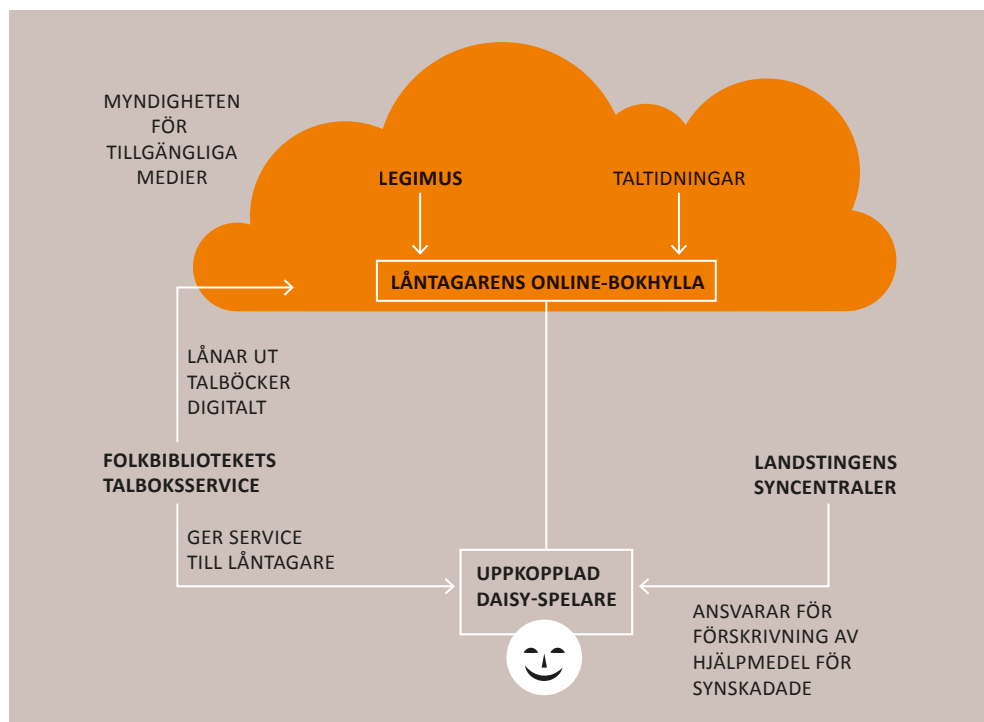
MYNDIGHETEN FÖR TILLGÄNGLIGA MEDIER

LEGIMUS

TALTIDNINGAR

LÅNTAGARENS ONLINE-BOKHYLLA

LÅNAR UT TALBÖCKER DIGITALT

FOLKBIBLIOTEKETS TALBOKSSERVICE

GER SERVICE TILL LÅNTAGARE

LANDSTINGENS SYNCENTRALER

UPPKOPPLAD DAISY-SPELARE

ANSVARAR FÖR FÖRSKRIVNING AV HJÄLPMEDEL FÖR SYNSKADADE